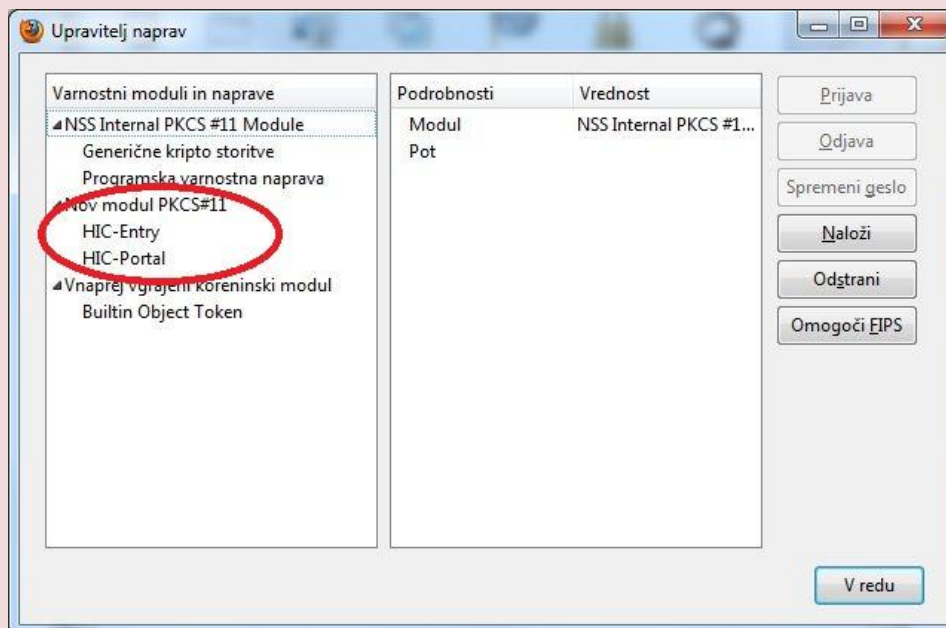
Upravitelj naprav

Varnostni moduli in naprave
NSS Internal PKCS #11 Module
Generične kripto storitve
Programska varnostna naprava
Nov modul PKCS#11
HIC-Entry
HIC-Portal
Vnaprej vgrajeni koreninski modul
Builtin Object Token

| Podrobnosti | Vrednost |
|---|---|
| Modul | NSS Internal PKCS #1... |
| Pot | |

Prijava
Odjava
Spremeni geslo
Naloži
Odstrani
Omogoči FIPS

V redu